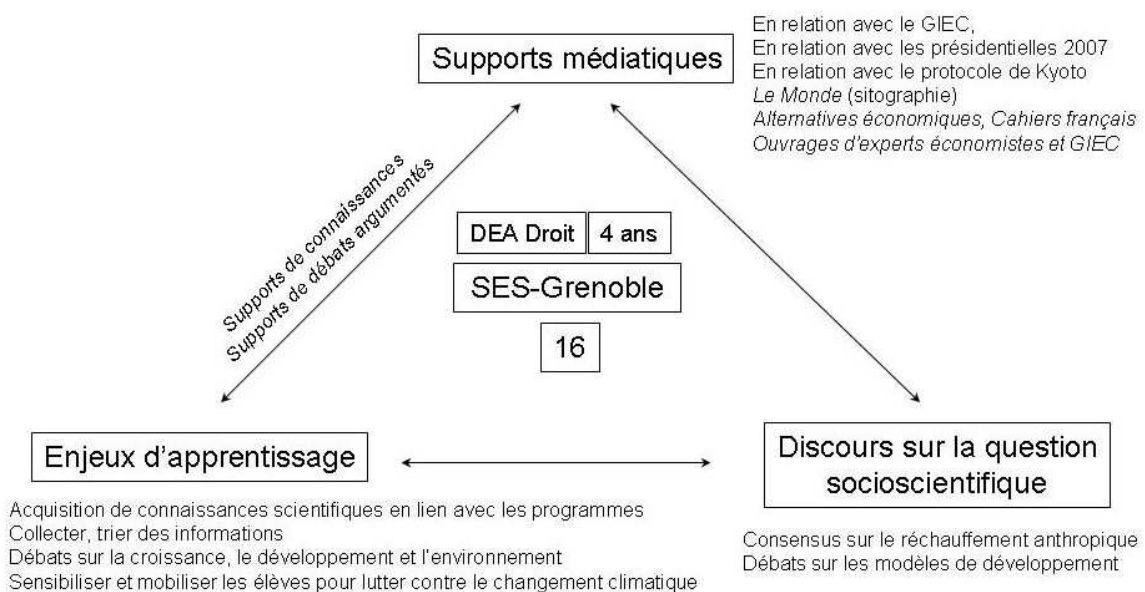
Supports médiatiques

En relation avec le GIEC,
En relation avec les présidentielles 2007
En relation avec le protocole de Kyoto
*Le Monde* (sitographie)
*Alternatives économiques, Cahiers français*
*Ouvrages d'experts économistes et GIEC*

Supports de connaissances
Supports de débats argumentés

DEA Droit | 4 ans

SES-Grenoble

16

Enjeux d'apprentissage

Acquisition de connaissances scientifiques en lien avec les programmes
Collecter, trier des informations
Débats sur la croissance, le développement et l'environnement
Sensibiliser et mobiliser les élèves pour lutter contre le changement climatique

Discours sur la question socioscientifique

Consensus sur le réchauffement anthropique
Débats sur les modèles de développement